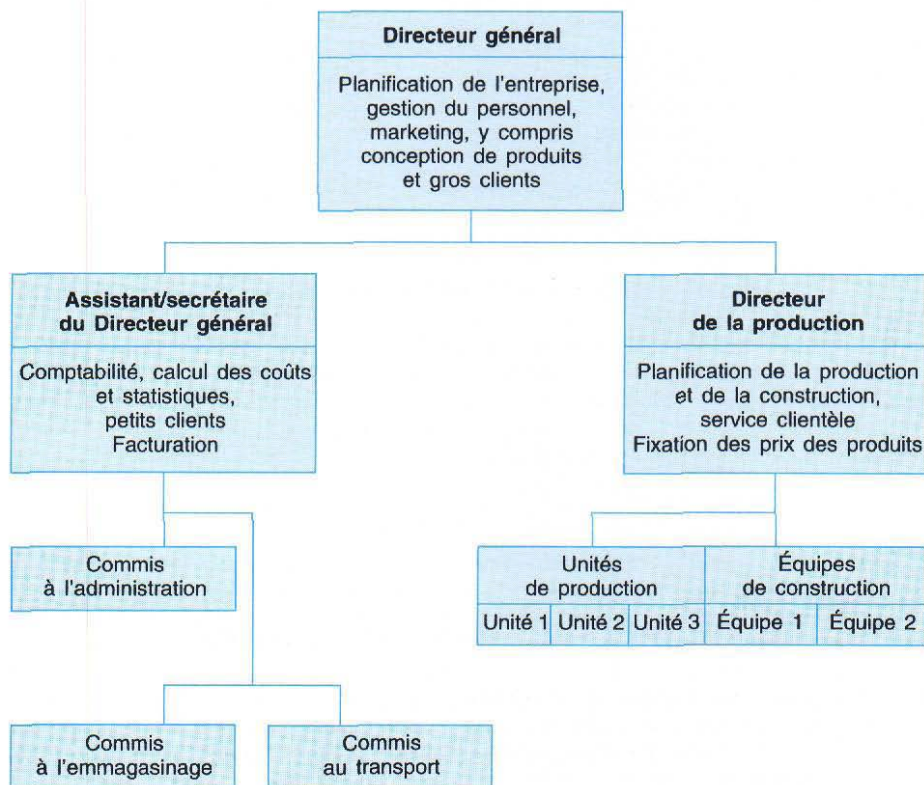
Directeur général

Planification de l'entreprise, gestion du personnel, marketing, y compris conception de produits et gros clients

Assistant/secrétaire du Directeur général

Comptabilité, calcul des coûts et statistiques, petits clients Facturation

Directeur de la production

Planification de la production et de la construction, service clientèle Fixation des prix des produits

Commis à l'administration

Unités de production

Unité 1 | Unité 2 | Unité 3

Équipes de construction

Équipe 1 | Équipe 2

Commis à l'emmagasinage

Commis au transport